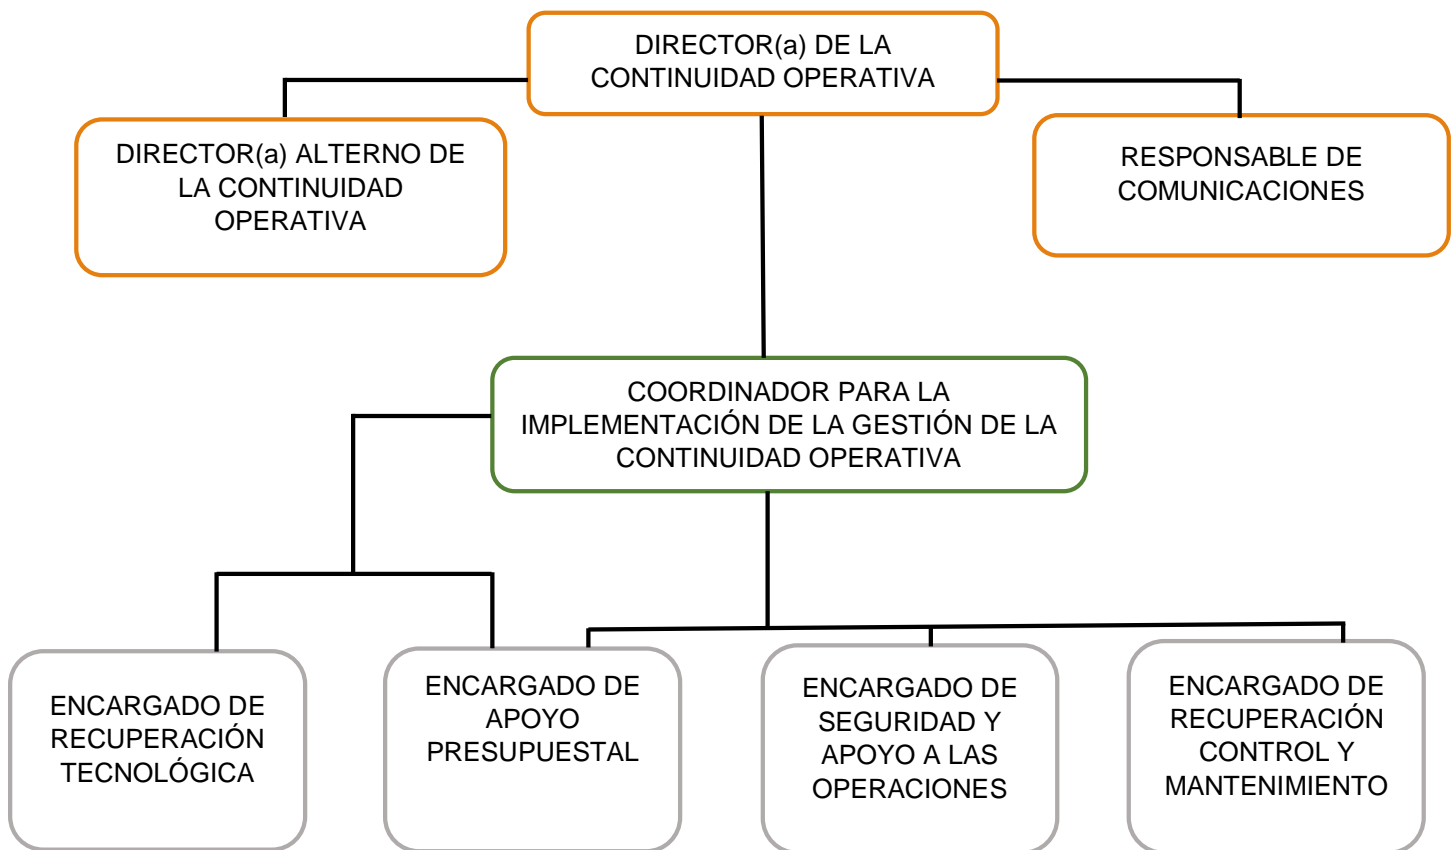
DIRECTOR(a) DE LA CONTINUIDAD OPERATIVA

DIRECTOR(a) ALTERNO DE LA CONTINUIDAD OPERATIVA

RESPONSABLE DE COMUNICACIONES

COORDINADOR PARA LA IMPLEMENTACIÓN DE LA GESTIÓN DE LA CONTINUIDAD OPERATIVA

ENCARGADO DE RECUPERACIÓN TECNOLÓGICA

ENCARGADO DE APOYO PRESUPUESTAL

ENCARGADO DE SEGURIDAD Y APOYO A LAS OPERACIONES

ENCARGADO DE RECUPERACIÓN CONTROL Y MANTENIMIENTO